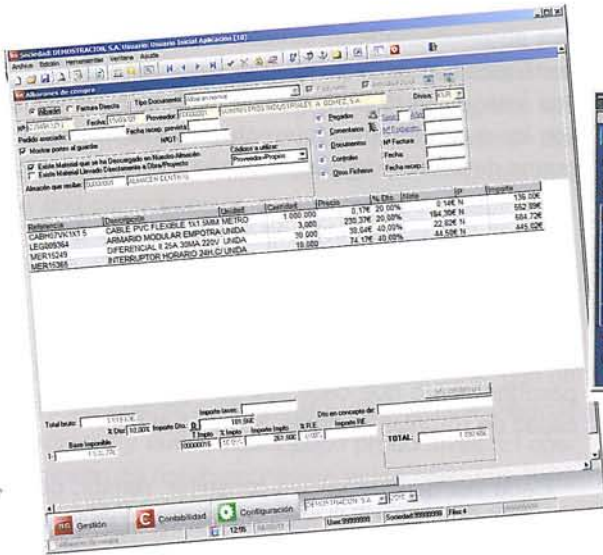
Sociedad: DEMOSTRACION, S.A. Usuario: Usuario Inicial Aplicacion [10]

Archivo Edición Herramientas Ventana Ayuda

Albaranes de compra

Albarán Factura Directa Tipo Documento Albaran normal

Nº Fecha 05/03/07 Proveedor SUMINISTROS INDUSTRIALES A. GOMEZ, S.A.

Pedido asociado: Fecha recep. prevista

Mostrar portes al guardar

Existe Material que se ha Descargado en Nuestro Almacén

Existe Material Llevado Directamente a Obra/Proyecto

Códigos a utilizar: Proveedor+Propio

Almacén que recibe: ALMACEN CENTRAL

Divisa: EUR

Pagados

Comentarios

Documentos

Controles

Otros Ficheros

Nº Factura

Fecha

Fecha recep.

| Referencia | Descripción | Unidad | Cantidad | Precio | % Dto. | Neto | IP | Importe |
|---|---|---|---|---|---|---|---|---|
| CABH07VK1X1 5 | CABLE PVC FLEXIBLE 1x1 5MM METRO | | 1.000,000 | 0,17€ | 20,00% | 0,14€ | N | 136,00€ |
| LEG005364 | ARMARIO MODULAR EMPOTRA UNIDA | | 3,000 | 230,37€ | 20,00% | 184,30€ | N | 552,89€ |
| MER15249 | DIFERENCIAL II 25A 30MA 220V UNIDA | | 30,000 | 38,04€ | 40,00% | 22,82€ | N | 684,72€ |
| MER15365 | INTERRUPTOR HORARIO 24H C/ UNIDA | | 10,000 | 74,17€ | 40,00% | 44,50€ | N | 445,02€ |

Total bruto:

Importe tasas:

Dto en concepto de:

% Dto: 10,00% Importe Dto.

Base Imponible

% Impto. % Impto. Importe Impto. % R.E. Importe RE

TOTAL:

Gestión Contabilidad Configuración

12:05

Usu: Sociedad: Filas 4